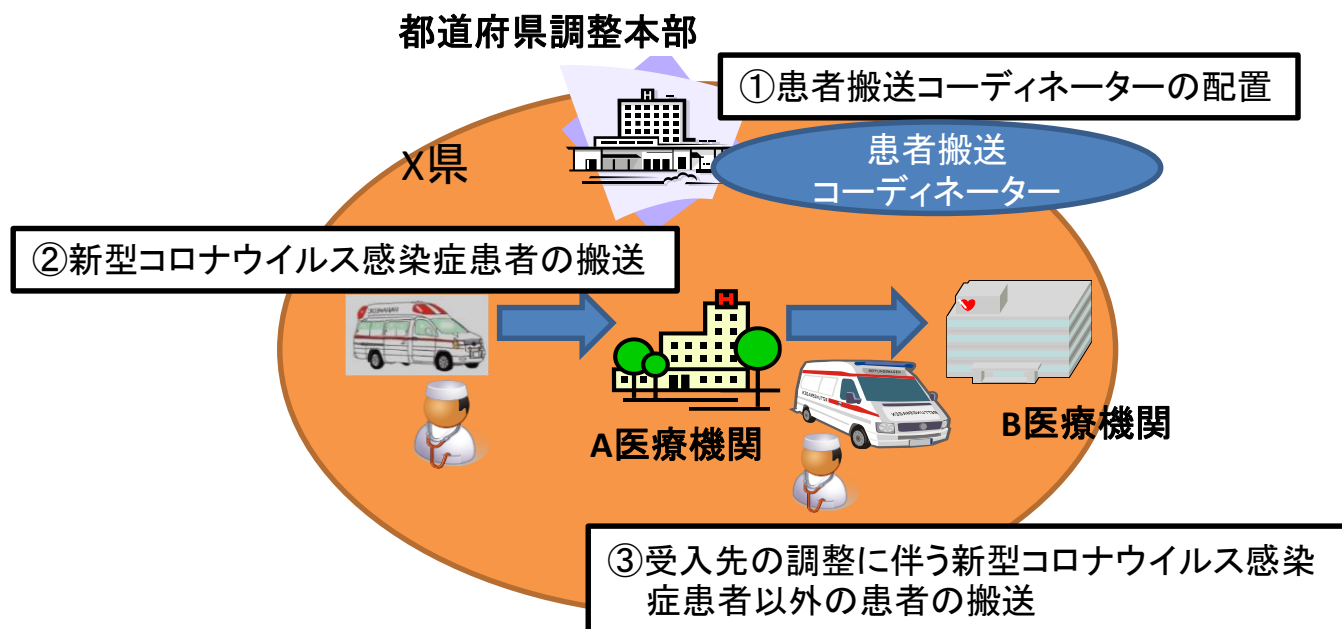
都道府県調整本部

①患者搬送コーディネーターの配置

X県

患者搬送
コーディネーター

②新型コロナウイルス感染症患者の搬送

A医療機関

B医療機関

③受入先の調整に伴う新型コロナウイルス感染症患者以外の患者の搬送